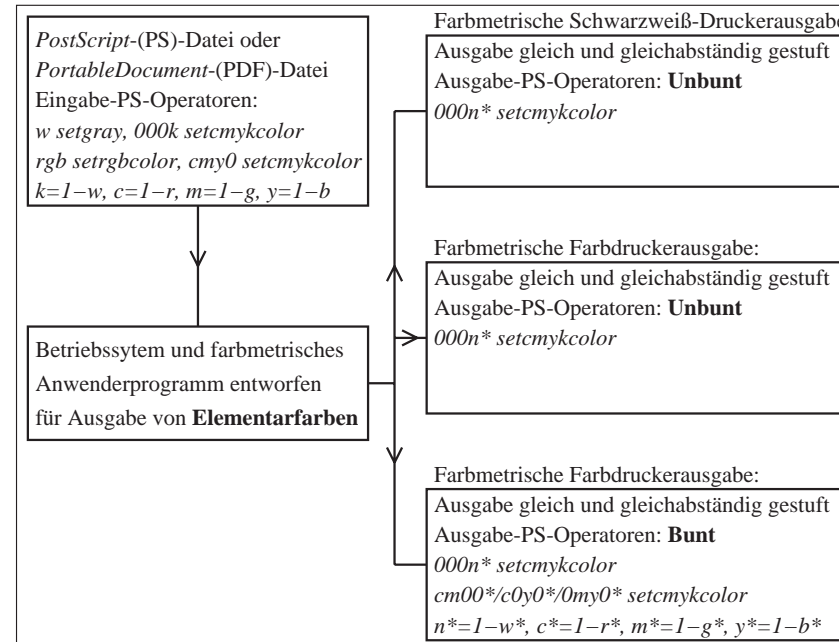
*PostScript*-(PS)-Datei oder
*PortableDocument*-(PDF)-Datei
Eingabe-PS-Operatoren:
*w setgray, 000k setcmykcolor*
*rgb setrgbcolor, cmy0 setcmykcolor*
*k=1−w, c=1−r, m=1−g, y=1−b*

Betriebssytem und farbmetrisches Anwenderprogramm entworfen für Ausgabe von **Elementarfarben**

Farbmetrische Schwarzweiß-Druckerausgabe
Ausgabe gleich und gleichabständig gestuft
Ausgabe-PS-Operatoren: **Unbunt**
*000n\* setcmykcolor*

Farbmetrische Farbdruckerausgabe:
Ausgabe gleich und gleichabständig gestuft
Ausgabe-PS-Operatoren: **Unbunt**
*000n\* setcmykcolor*

Farbmetrische Farbdruckerausgabe:
Ausgabe gleich und gleichabständig gestuft
Ausgabe-PS-Operatoren: **Bunt**
*000n\* setcmykcolor*
*cm00\*/c0y0\*/0my0\* setcmykcolor*
*n\*=1−w\*, c\*=1−r\*, m\*=1−g\*, y\*=1−b\**